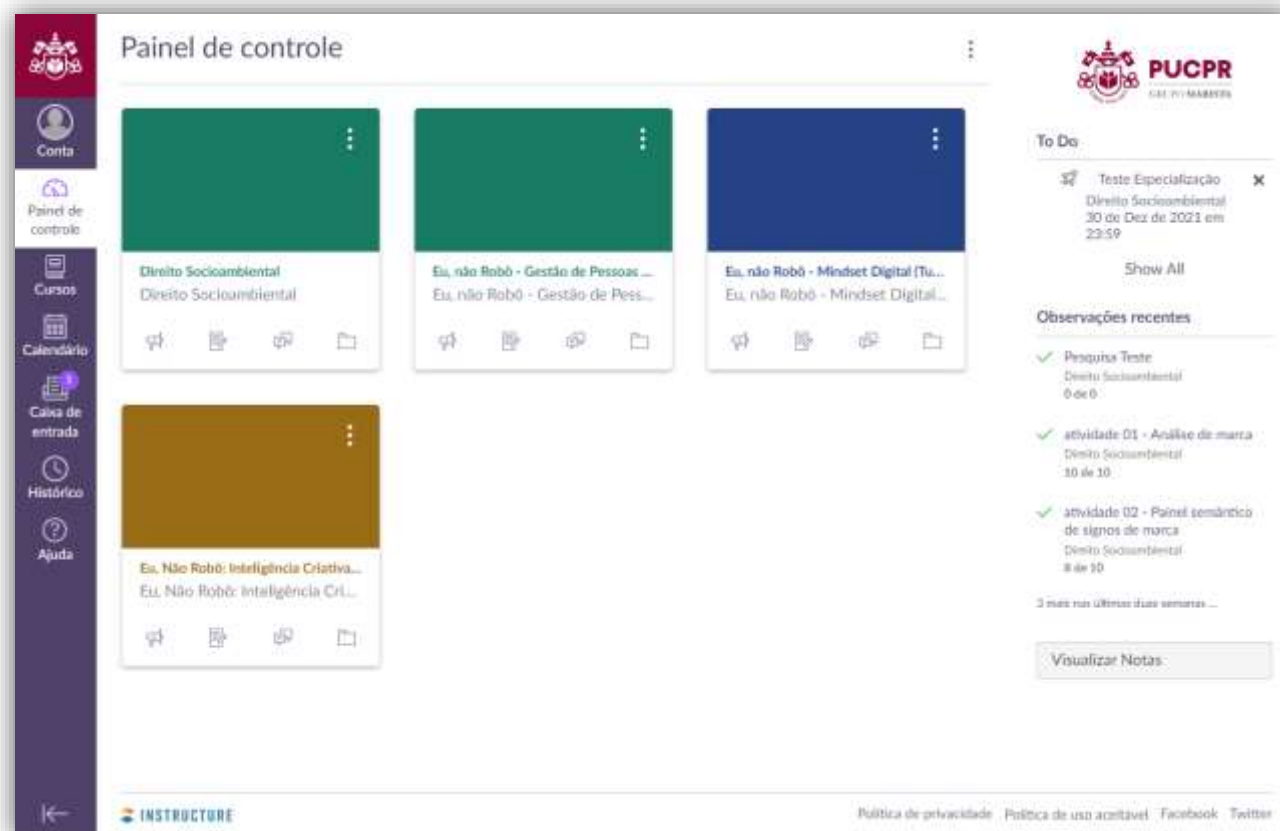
Conta

Painel de controle

Cursos

Calendário

Caixa de entrada

Histórico

Ajuda

Painel de controle

Direito Socioambiental
Direito Socioambiental

Eu, não Robô - Gestão de Pessoas ...
Eu, não Robô - Gestão de Pess...

Eu, não Robô - Mindset Digital (Tu...
Eu, não Robô - Mindset Digital...

Eu, Não Robô: Inteligência Criativa...
Eu, Não Robô: Inteligência Cri...

PUCPR
GRUPO MARISTA

To Do

Teste Especialização
Direito Socioambiental
30 de Dez de 2021 em 23:59

Show All

Observações recentes

Pesquisa Teste
Direito Socioambiental
0 de 0

atividade 01 - Análise de marca
Direito Socioambiental
10 de 10

atividade 02 - Painel semântico de signos de marca
Direito Socioambiental
8 de 10

3 mais nas últimas duas semanas ...

Visualizar Notas

INSTRUCTURE

Política de privacidade Política de uso aceitável Facebook Twitter